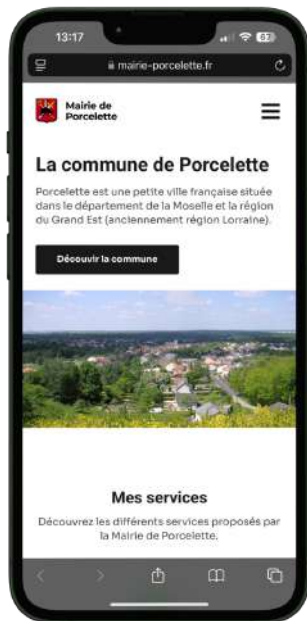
13:17

mairie-porcelette.fr

Mairie de Porcelette

La commune de Porcelette

Porcelette est une petite ville française située dans le département de la Moselle et la région du Grand Est (anciennement région Lorraine).

Découvrir la commune

Mes services

Découvrez les différents services proposés par la Mairie de Porcelette.